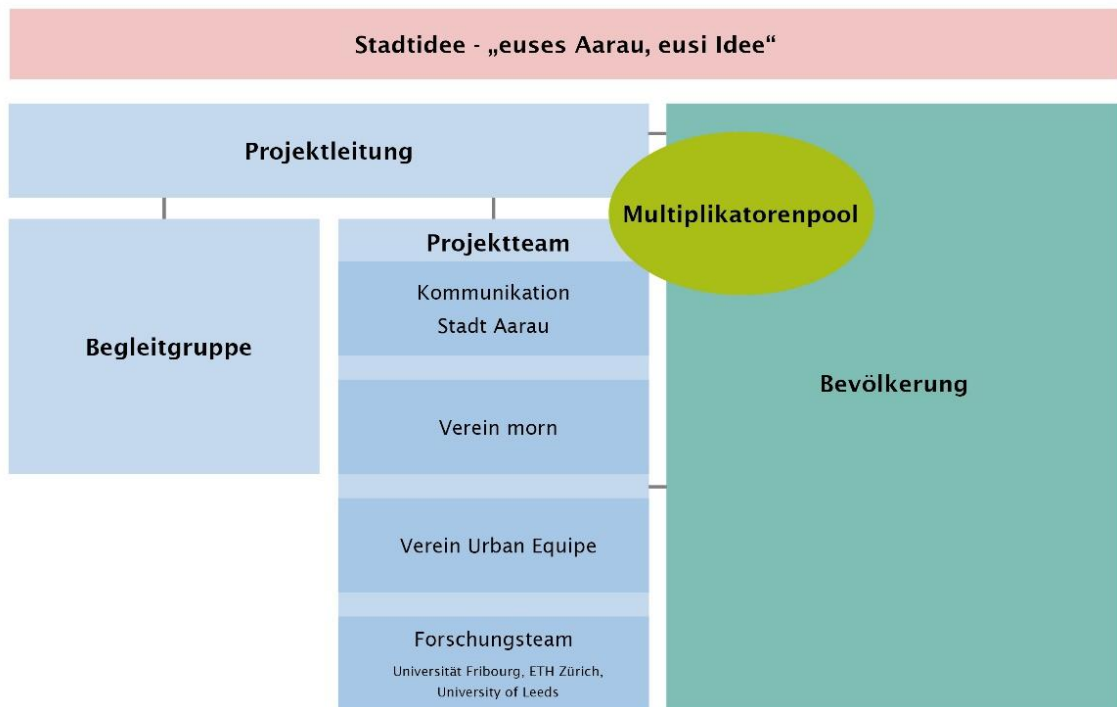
Stadtidee - „euses Aarau, eusi Idee“

Projektleitung

Multiplikatorenpool

Begleitgruppe

Projektteam

Kommunikation Stadt Aarau

Verein morn

Verein Urban Equipe

Forschungsteam
Universität Fribourg, ETH Zürich, University of Leeds

Bevölkerung